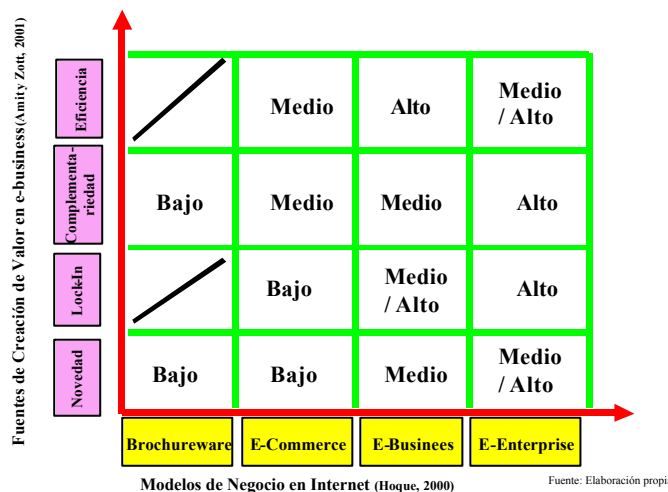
Fuentes de Creación de Valor en e-business(Amity Zott, 2001)

| | | | | |
|---|---|---|---|---|
| Eficiencia | | Medio | Alto | Medio / Alto |
| Complementa-riedad | Bajo | Medio | Medio | Alto |
| Lock-In | | Bajo | Medio / Alto | Alto |
| Novedad | Bajo | Bajo | Medio | Medio / Alto |
| | Brochureware | E-Commerce | E-Businees | E-Enterprise |

Modelos de Negocio en Internet (Hoque, 2000)

Fuente: Elaboración propi